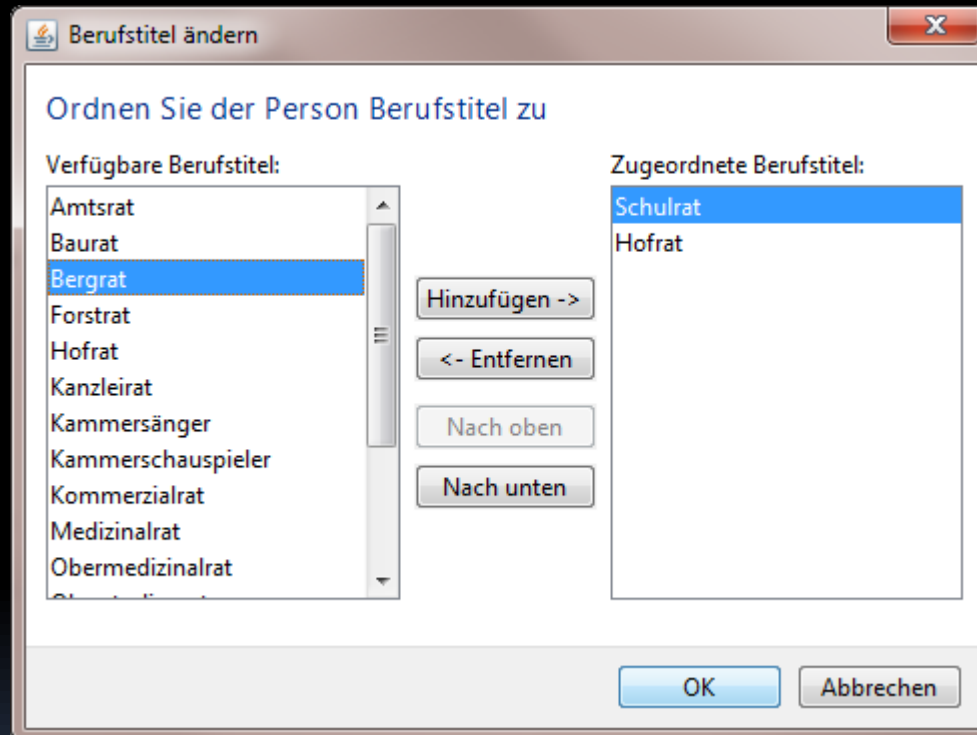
Berufstitel ändern

Ordnen Sie der Person Berufstitel zu

Verfügbare Berufstitel:

Amtsrat
Baurat
Bergrat
Forstrat
Hofrat
Kanzleirat
Kammersänger
Kammerschauspieler
Kommerzialrat
Medizinalrat
Obermedizinalrat
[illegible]

Hinzufügen ->
<- Entfernen
Nach oben
Nach unten

Zugeordnete Berufstitel:

Schulrat
Hofrat

OK
Abbrechen